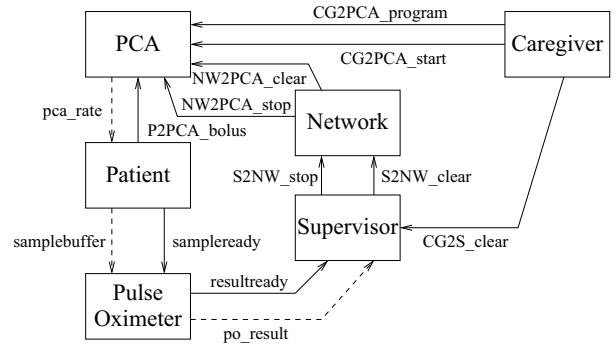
PCA

Caregiver

CG2PCA_program

CG2PCA_start

NW2PCA_clear

NW2PCA_stop

Network

pca_rate

P2PCA_bolus

Patient

S2NW_stop

S2NW_clear

Supervisor

CG2S_clear

samplebuffer

sampleready

resultready

Pulse Oximeter

po_result